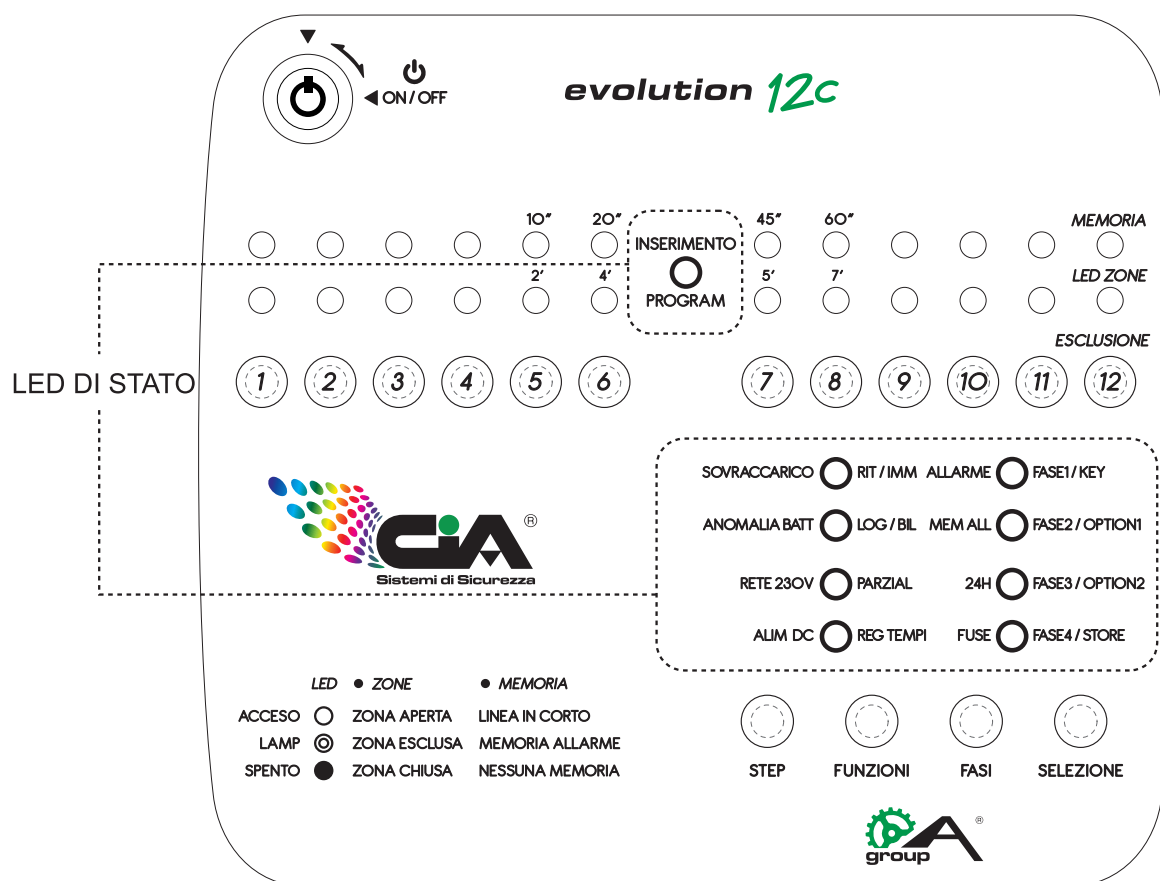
ON / OFF

evolution 12c

10″ 20″ 45″ 60″ MEMORIA

INSERIMENTO

PROGRAM

2′ 4′ 5′ 7′ LED ZONE

ESCLUSIONE

LED DI STATO

1 2 3 4 5 6 7 8 9 10 11 12

SOVRACCARICO RIT / IMM ALLARME FASE1 / KEY

ANOMALIA BATT LOG / BIL MEM ALL FASE2 / OPTION1

RETE 230V PARZIAL 24H FASE3 / OPTION2

ALIM DC REG TEMPI FUSE FASE4 / STORE

CiA ®
Sistemi di Sicurezza

| LED | ● ZONE | ● MEMORIA |
|---|---|---|
| ACCESO | ZONA APERTA | LINEA IN CORTO |
| LAMP | ZONA ESCLUSA | MEMORIA ALLARME |
| SPENTO | ZONA CHIUSA | NESSUNA MEMORIA |

STEP FUNZIONI FASI SELEZIONE

A ®
group